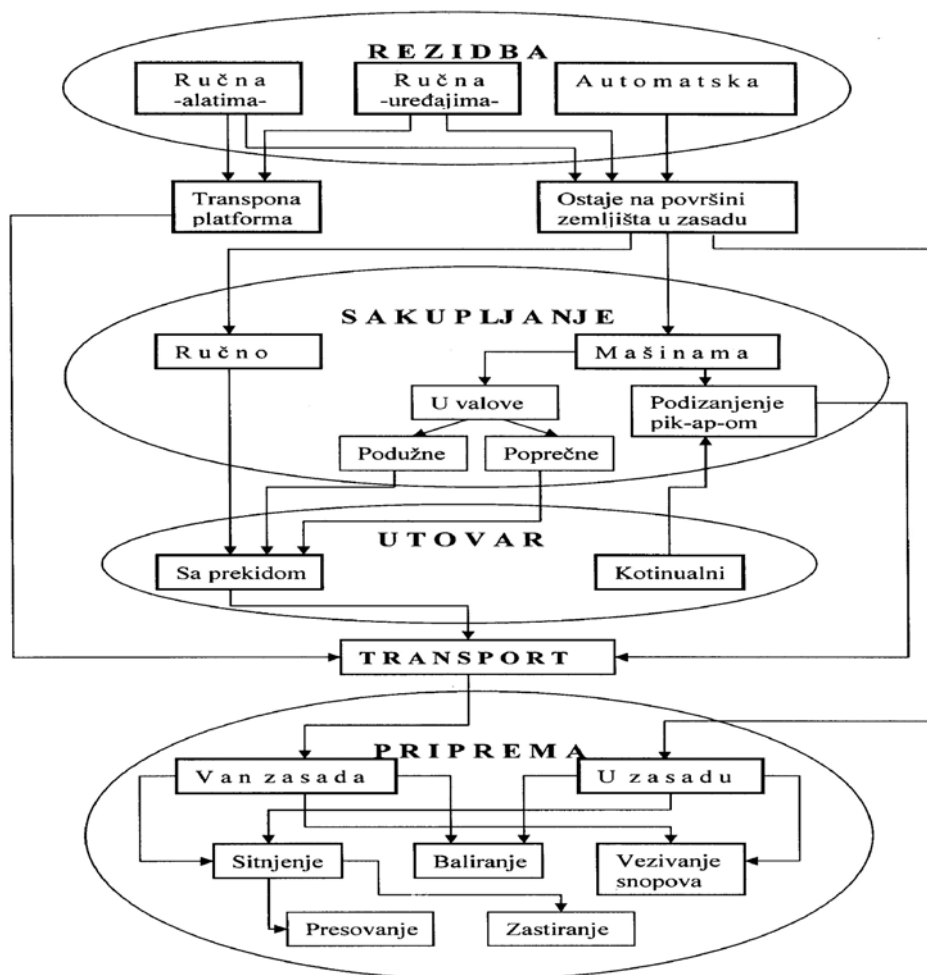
REZIDBA

Ručna -alatima-

Ručna -uređajima-

Automatska

Transpona platforma

Ostaje na površini zemljišta u zasadu

SAKUPLJANJE

Ručno

Mašinama

U valove

Podizanjenje pik-ap-om

Podužne

Poprečne

UTOVAR

Sa prekidom

Kotinualni

TRANSPORT

PRIPREMA

Van zasada

U zasadu

Sitnjenje

Baliranje

Vezivanje snopova

Presovanje

Zastiranje